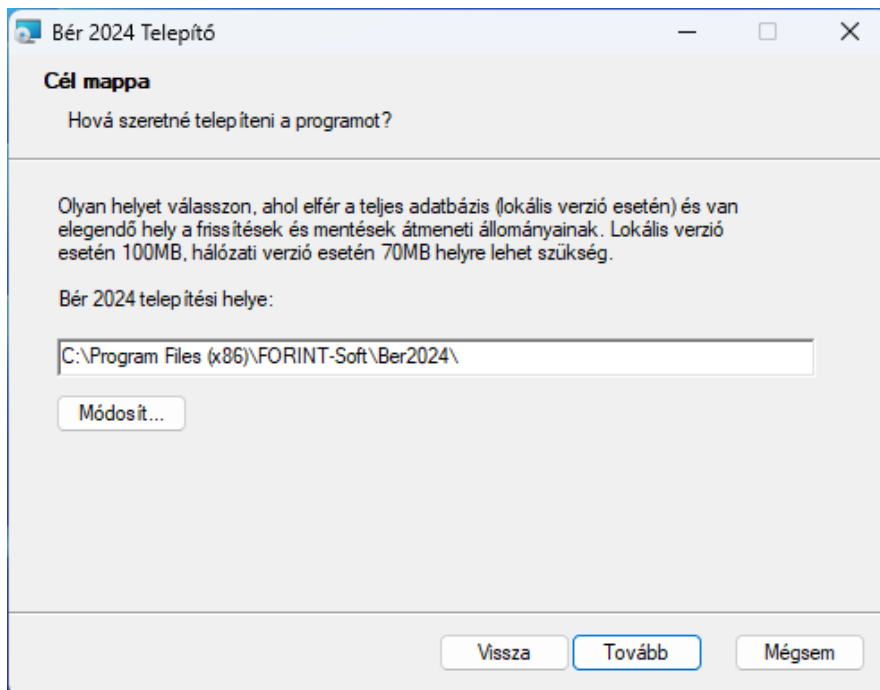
Bér 2024 Telepítő

Cél mappa

Hová szeretné telepíteni a programot?

Olyan helyet válasszon, ahol elfér a teljes adatbázis (lokális verzió esetén) és van elegendő hely a frissítések és mentések átmeneti állományainak. Lokális verzió esetén 100MB, hálózati verzió esetén 70MB helyre lehet szükség.

Bér 2024 telepítési helye:

C:\Program Files (x86)\FORINT-Soft\Ber2024\

Módosít...

Vissza

Tovább

Mégsem